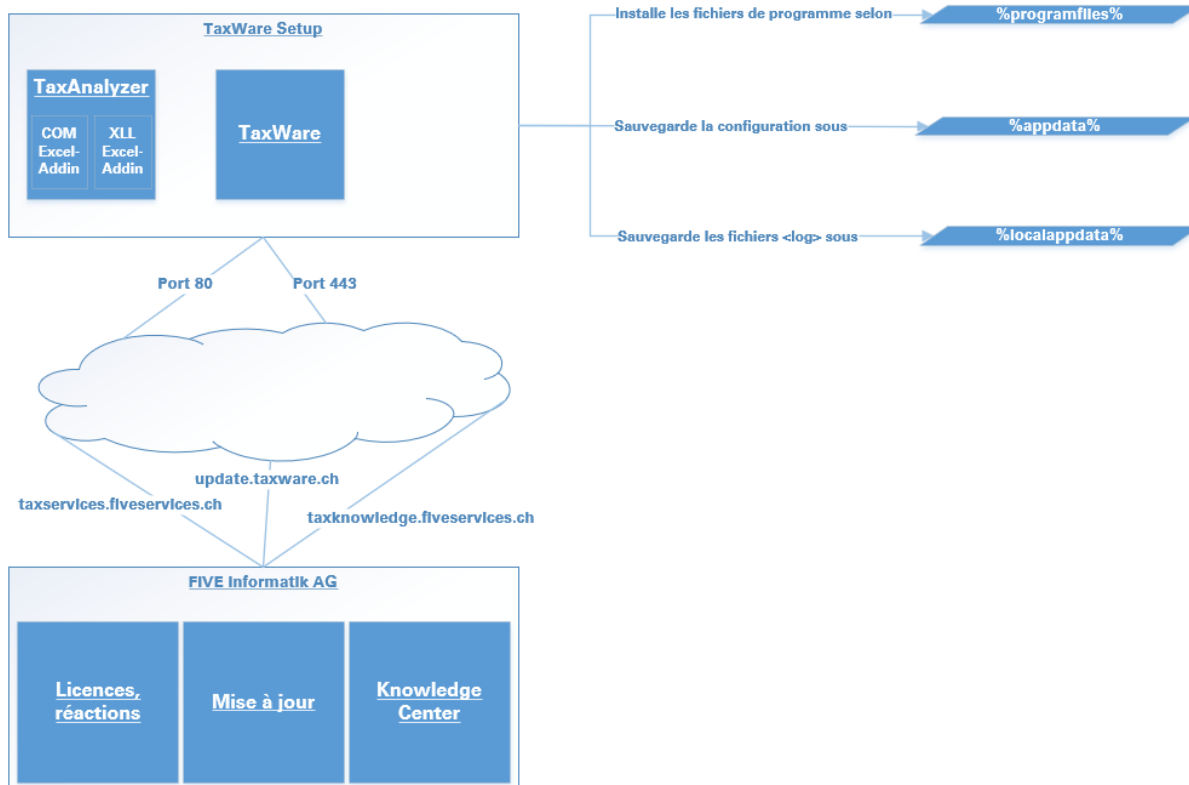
TaxWare Setup

TaxAnalyzer

COM Excel-Addin

XLL Excel-Addin

TaxWare

Installe les fichiers de programme selon

%programfiles%

Sauvegarde la configuration sous

%appdata%

Sauvegarde les fichiers <log> sous

%localappdata%

Port 80

Port 443

update.taxware.ch

taxservices.fiveservices.ch

taxknowledge.fiveservices.ch

FIVE Informatik AG

Licences, réactions

Mise à jour

Knowledge Center